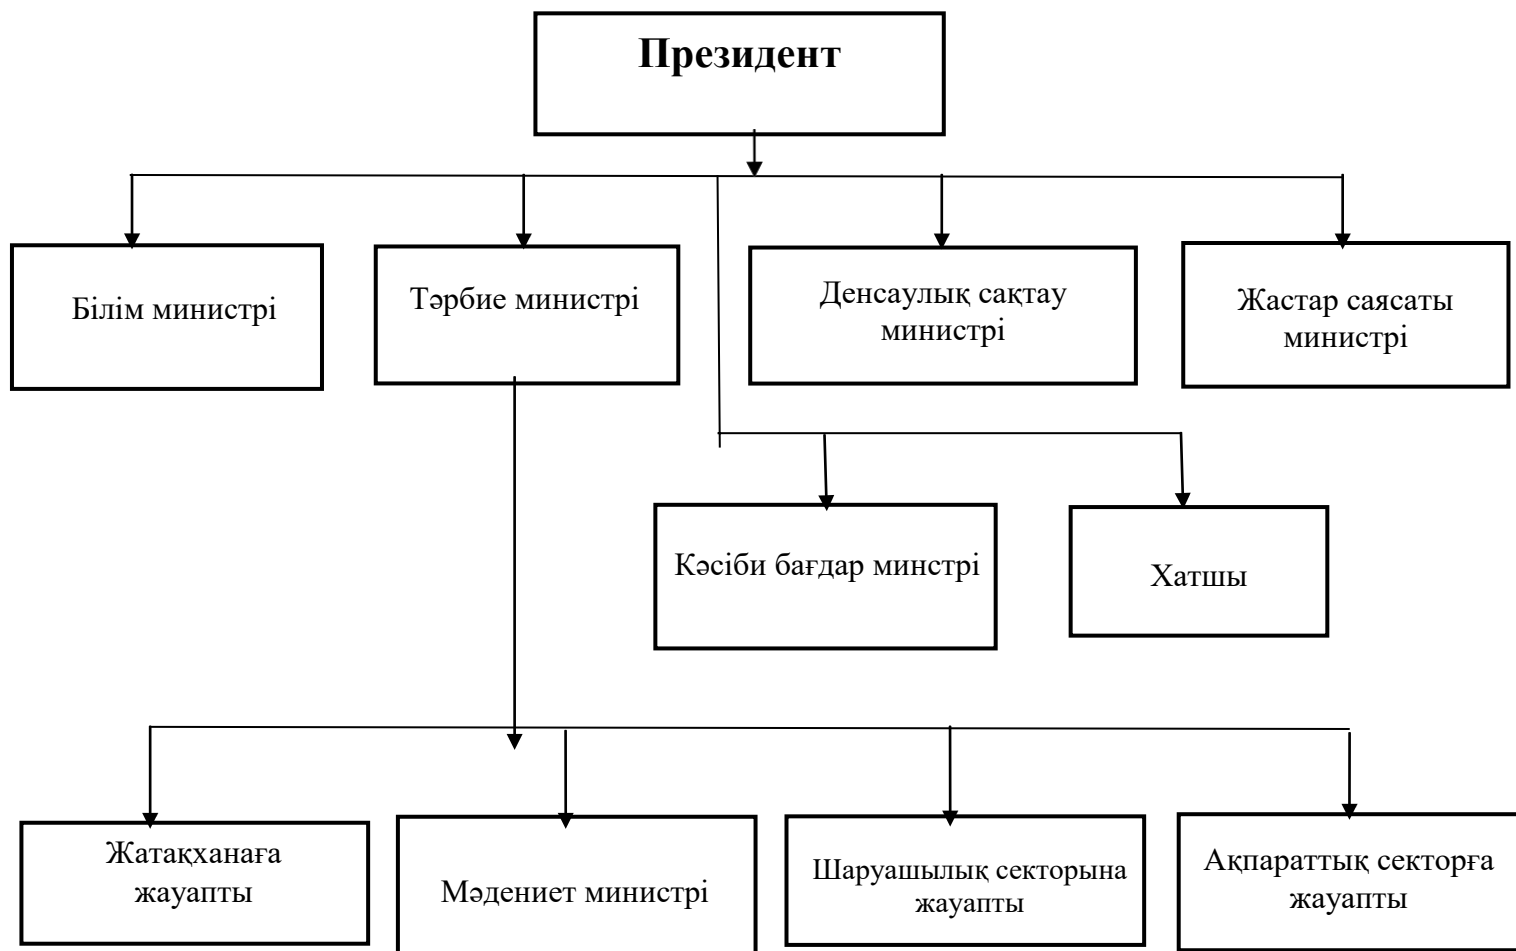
Президент

Білім министрі

Тәрбие министрі

Денсаулық сақтау министрі

Жастар саясаты министрі

Кәсіби бағдар минстрі

Хатшы

Жатақханаға жауапты

Мәдениет министрі

Шаруашылық секторына жауапты

Ақпараттық секторға жауапты